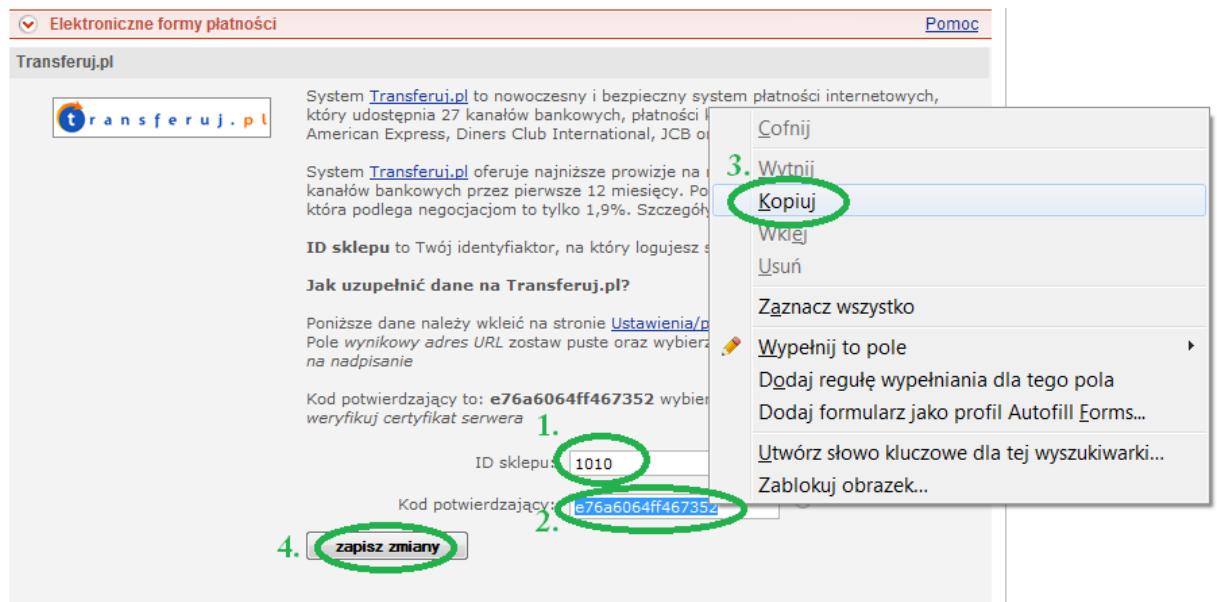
Elektroniczne formy płatności

Pomoc

Transferuj.pl

transferuj.pl

System Transferuj.pl to nowoczesny i bezpieczny system płatności internetowych, który udostępnia 27 kanałów bankowych, płatności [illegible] American Express, Diners Club International, JCB o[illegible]

System Transferuj.pl oferuje najniższe prowizje na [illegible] kanałów bankowych przez pierwsze 12 miesięcy. Po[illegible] która podlega negocjacjom to tylko 1,9%. Szczegóły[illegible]

ID sklepu to Twój identyfiaktor, na który logujesz s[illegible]

Jak uzupełnić dane na Transferuj.pl?

Poniższe dane należy wkleić na stronie Ustawienia/p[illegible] Pole wynikowy adres URL zostaw puste oraz wybierz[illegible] na nadpisanie

Kod potwierdzający to: e76a6064ff467352 wybier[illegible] weryfikuj certyfikat serwera

1.

ID sklepu: 1010

Kod potwierdzający: e76a6064ff467352

2.

4. zapisz zmiany

Cofnij

3. Wytnij

Kopiuj

Wklej

Usuń

Zaznacz wszystko

Wypełnij to pole

Dodaj regułę wypełniania dla tego pola

Dodaj formularz jako profil Autofill Forms...

Utwórz słowo kluczowe dla tej wyszukiwarki...

Zablokuj obrazek...